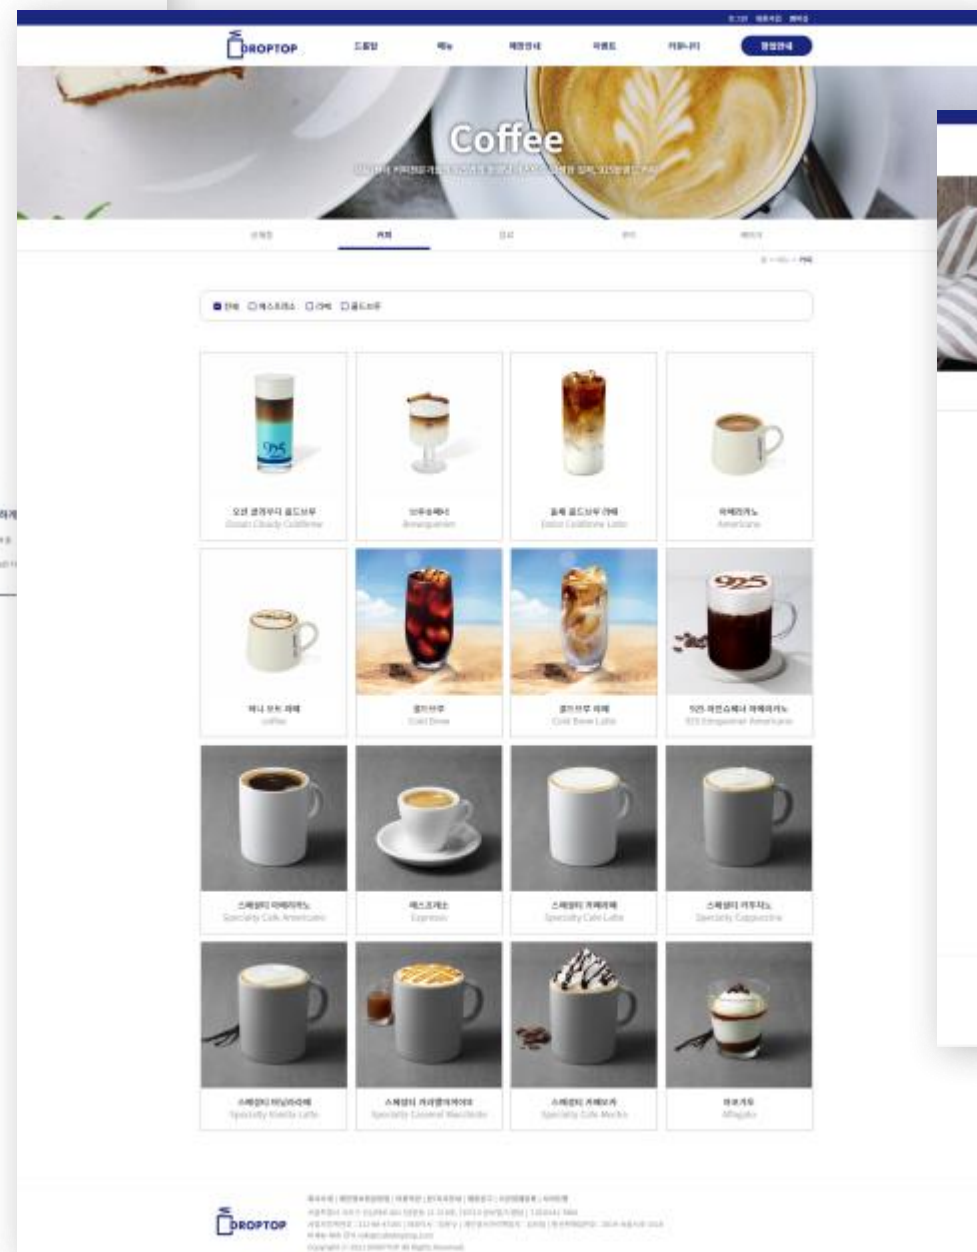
DROPTOP

Coffee

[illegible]

오션 클라우디 콜드브루
Ocean Cloudy Coldbrew

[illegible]

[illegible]

아메리카노
Americano

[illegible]

콜드브루
Cold Brew

콜드브루 라떼
Cold Brew Latte

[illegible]

스페셜티 아메리카노
Specialty Cafe Americano

에스프레소
Espresso

스페셜티 카페라떼
Specialty Cafe Latte

스페셜티 카푸치노
Specialty Cappuccino

스페셜티 바닐라라떼
Specialty Vanilla Latte

스페셜티 카라멜마끼아또
Specialty Caramel Macchiato

스페셜티 카페모카
Specialty Cafe Mocha

아포가토
Affogato

DROPTOP

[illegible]